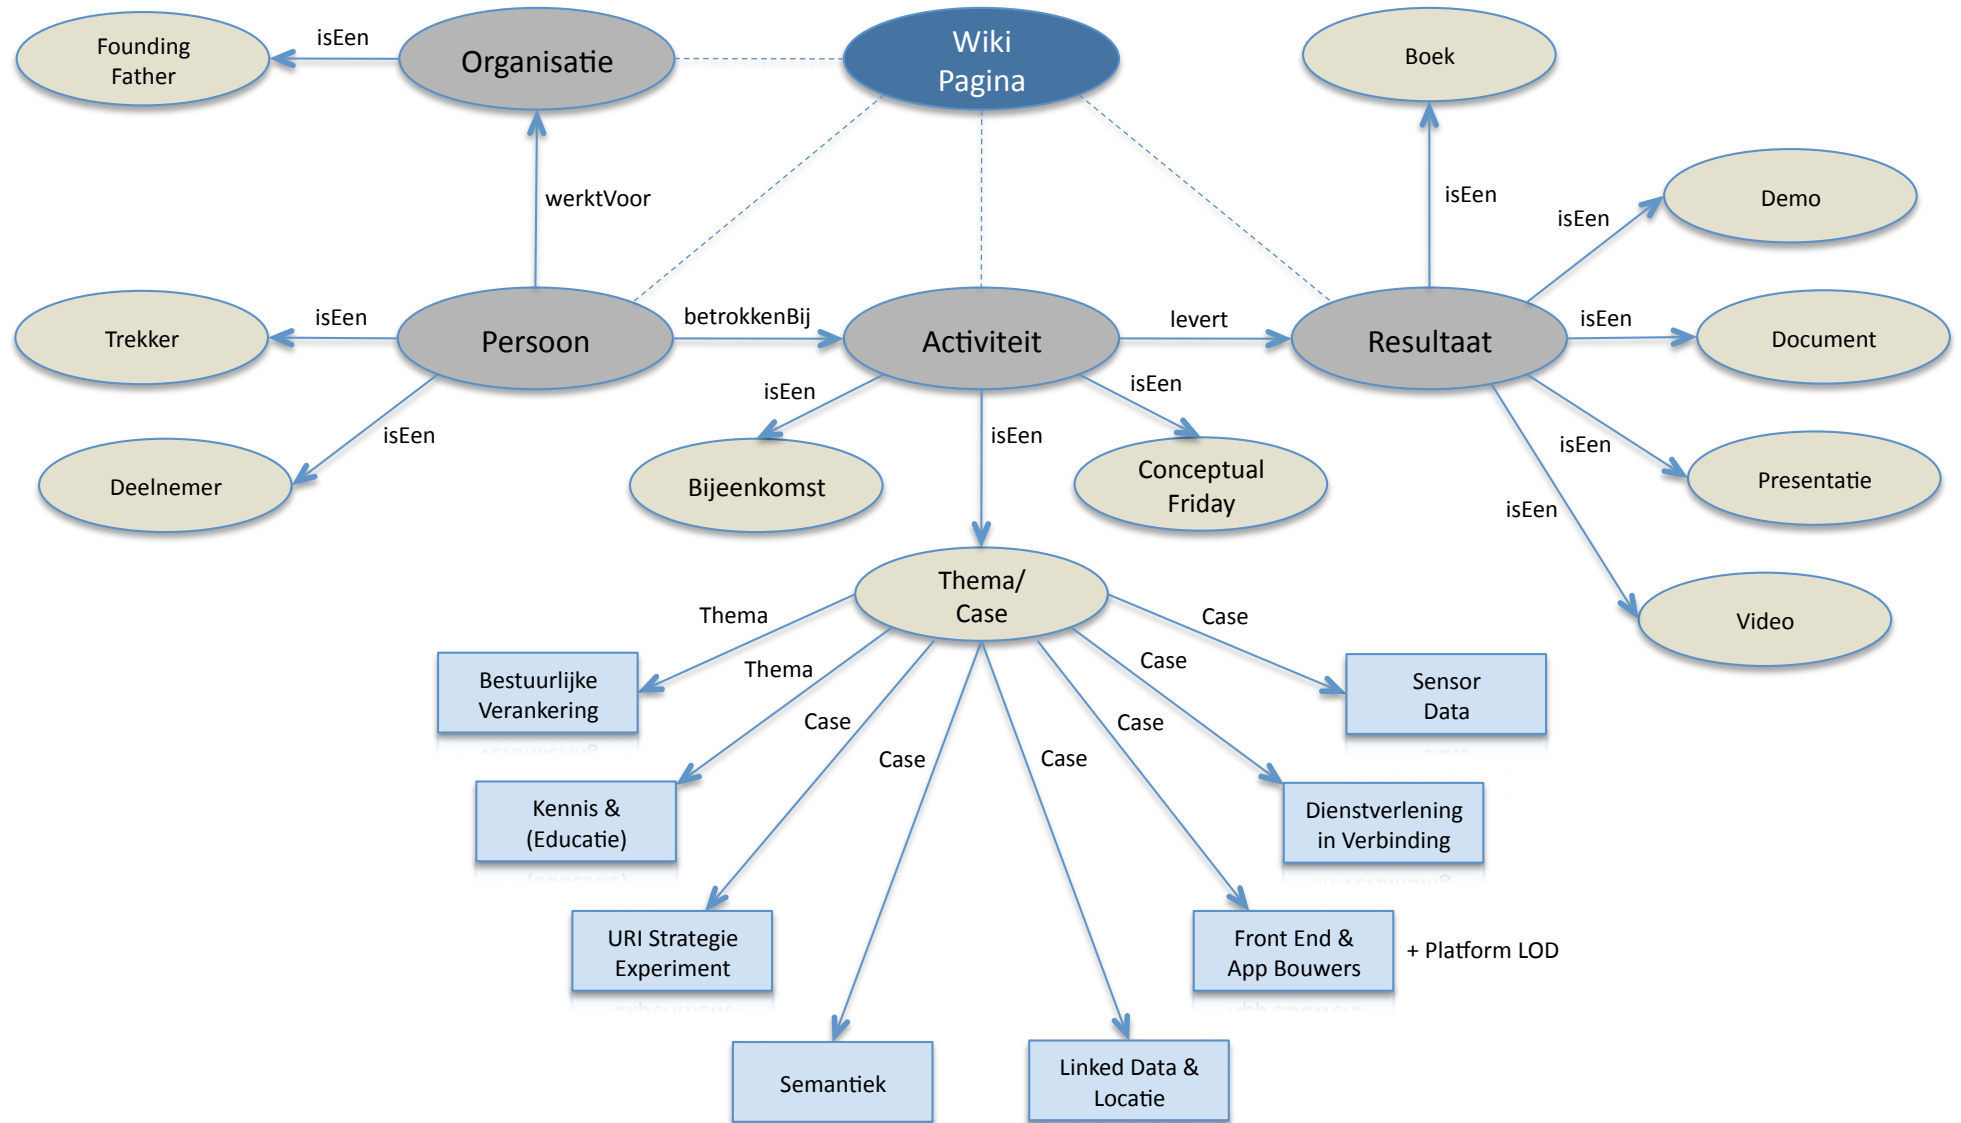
Founding Father

isEen

Organisatie

Wiki Pagina

Boek

werktVoor

isEen

isEen

Demo

Trekker

isEen

Persoon

betrokkenBij

Activiteit

levert

Resultaat

isEen

Document

isEen

isEen

isEen

isEen

Deelnemer

Bijeenkomst

isEen

Conceptual Friday

Presentatie

isEen

Video

Thema/ Case

Thema

Case

Bestuurlijke Verankering

Thema

Case

Sensor Data

Case

Case

Case

Case

Kennis & (Educatie)

Dienstverlening in Verbinding

URI Strategie Experiment

Front End & App Bouwers

+ Platform LOD

Semantiek

Linked Data & Locatie